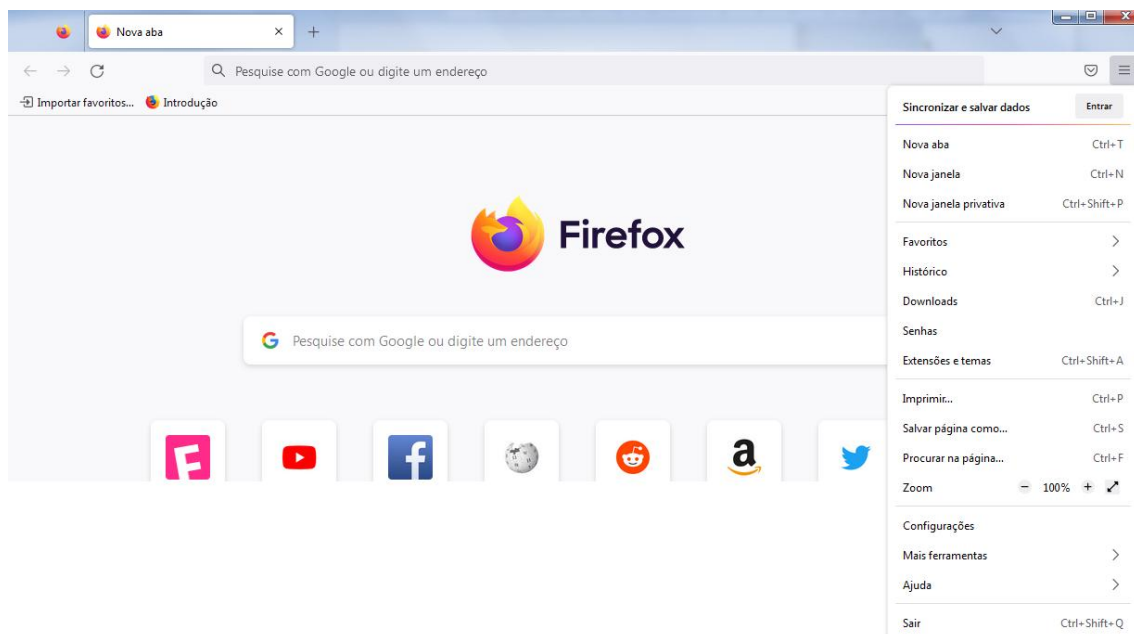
Nova aba ×
+

Pesquise com Google ou digite um endereço

Importar favoritos... Introdução

Firefox

Pesquise com Google ou digite um endereço

Sincronizar e salvar dados Entrar

Nova aba Ctrl+T
Nova janela Ctrl+N
Nova janela privativa Ctrl+Shift+P

Favoritos
Histórico
Downloads Ctrl+J
Senhas
Extensões e temas Ctrl+Shift+A

Imprimir... Ctrl+P
Salvar página como... Ctrl+S
Procurar na página... Ctrl+F
Zoom − 100% +

Configurações
Mais ferramentas
Ajuda

Sair Ctrl+Shift+Q